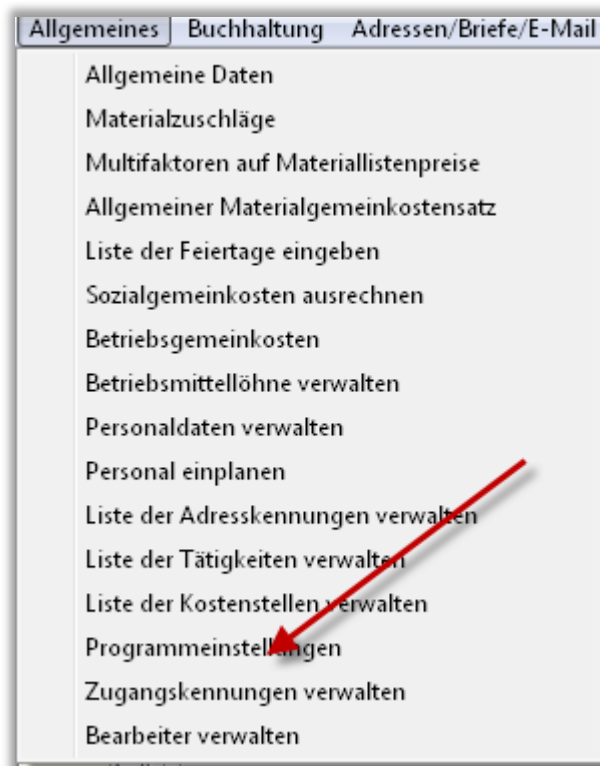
Allgemeines | Buchhaltung | Adressen/Briefe/E-Mail

Allgemeine Daten
Materialzuschläge
Multifaktoren auf Materiallistenpreise
Allgemeiner Materialgemeinkostensatz
Liste der Feiertage eingeben
Sozialgemeinkosten ausrechnen
Betriebsgemeinkosten
Betriebsmittellöhne verwalten
Personaldaten verwalten
Personal einplanen
Liste der Adresskennungen verwalten
Liste der Tätigkeiten verwalten
Liste der Kostenstellen verwalten
Programmeinstellungen
Zugangskennungen verwalten
Bearbeiter verwalten